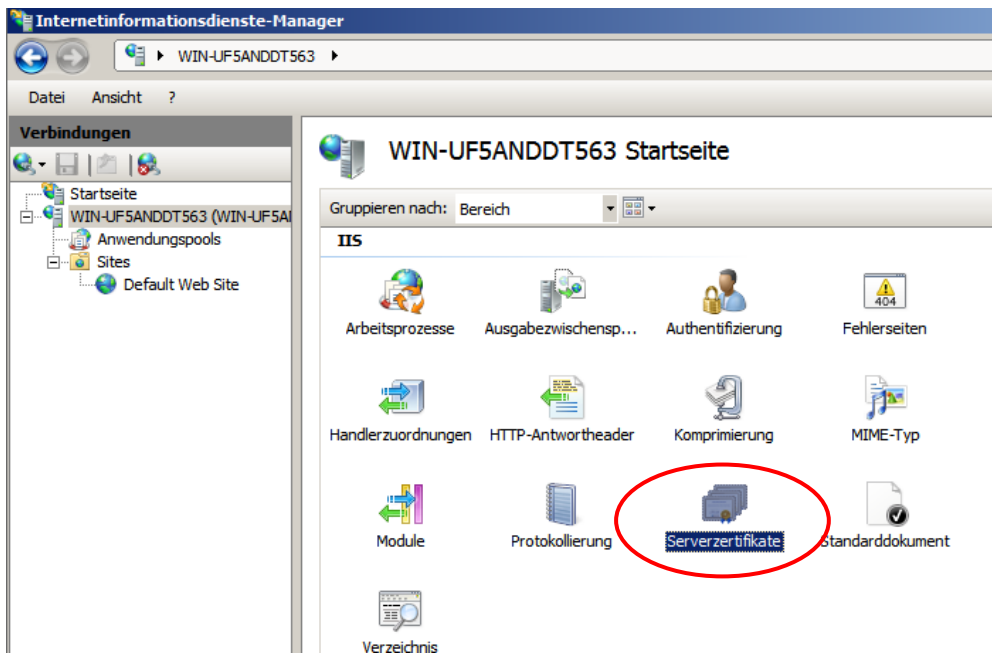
Internetinformationsdienste-Manager

WIN-UF5ANDDT563

Datei Ansicht ?

Verbindungen

Startseite
WIN-UF5ANDDT563 (WIN-UF5AI
Anwendungspools
Sites
Default Web Site

WIN-UF5ANDDT563 Startseite

Gruppieren nach: Bereich

IIS

Arbeitsprozesse
Ausgabezwischensp...
Authentifizierung
404
Fehlerseiten
Handlerzuordnungen
HTTP-Antwortheader
Komprimierung
MIME-Typ
Module
Protokollierung
Serverzertifikate
Standarddokument
Verzeichnis